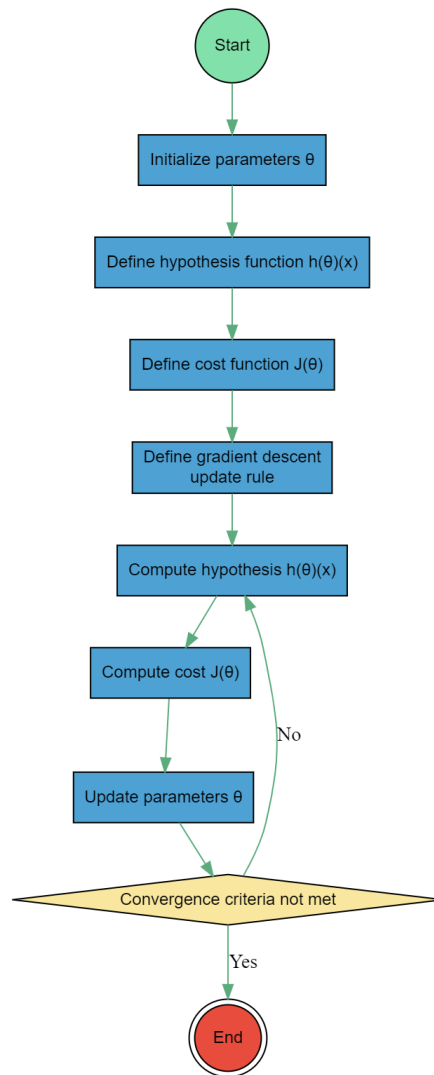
Start

Initialize parameters θ

Define hypothesis function h(θ)(x)

Define cost function J(θ)

Define gradient descent update rule

Compute hypothesis h(θ)(x)

Compute cost J(θ)

No

Update parameters θ

Convergence criteria not met

Yes

End